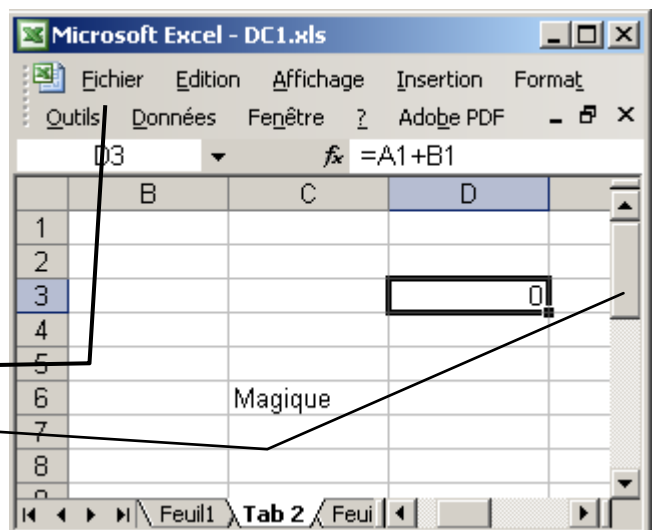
Microsoft Excel - DC1.xls

Fichier Edition Affichage Insertion Format

Outils Données Fenêtre ? Adobe PDF

D3 $f_x$ =A1+B1

| | B | C | D |
|---|---|---|---|
| 1 | | | |
| 2 | | | |
| 3 | | | 0 |
| 4 | | | |
| 5 | | | |
| 6 | | Magique | |
| 7 | | | |
| 8 | | | |

Feuil1 Tab 2 Feui